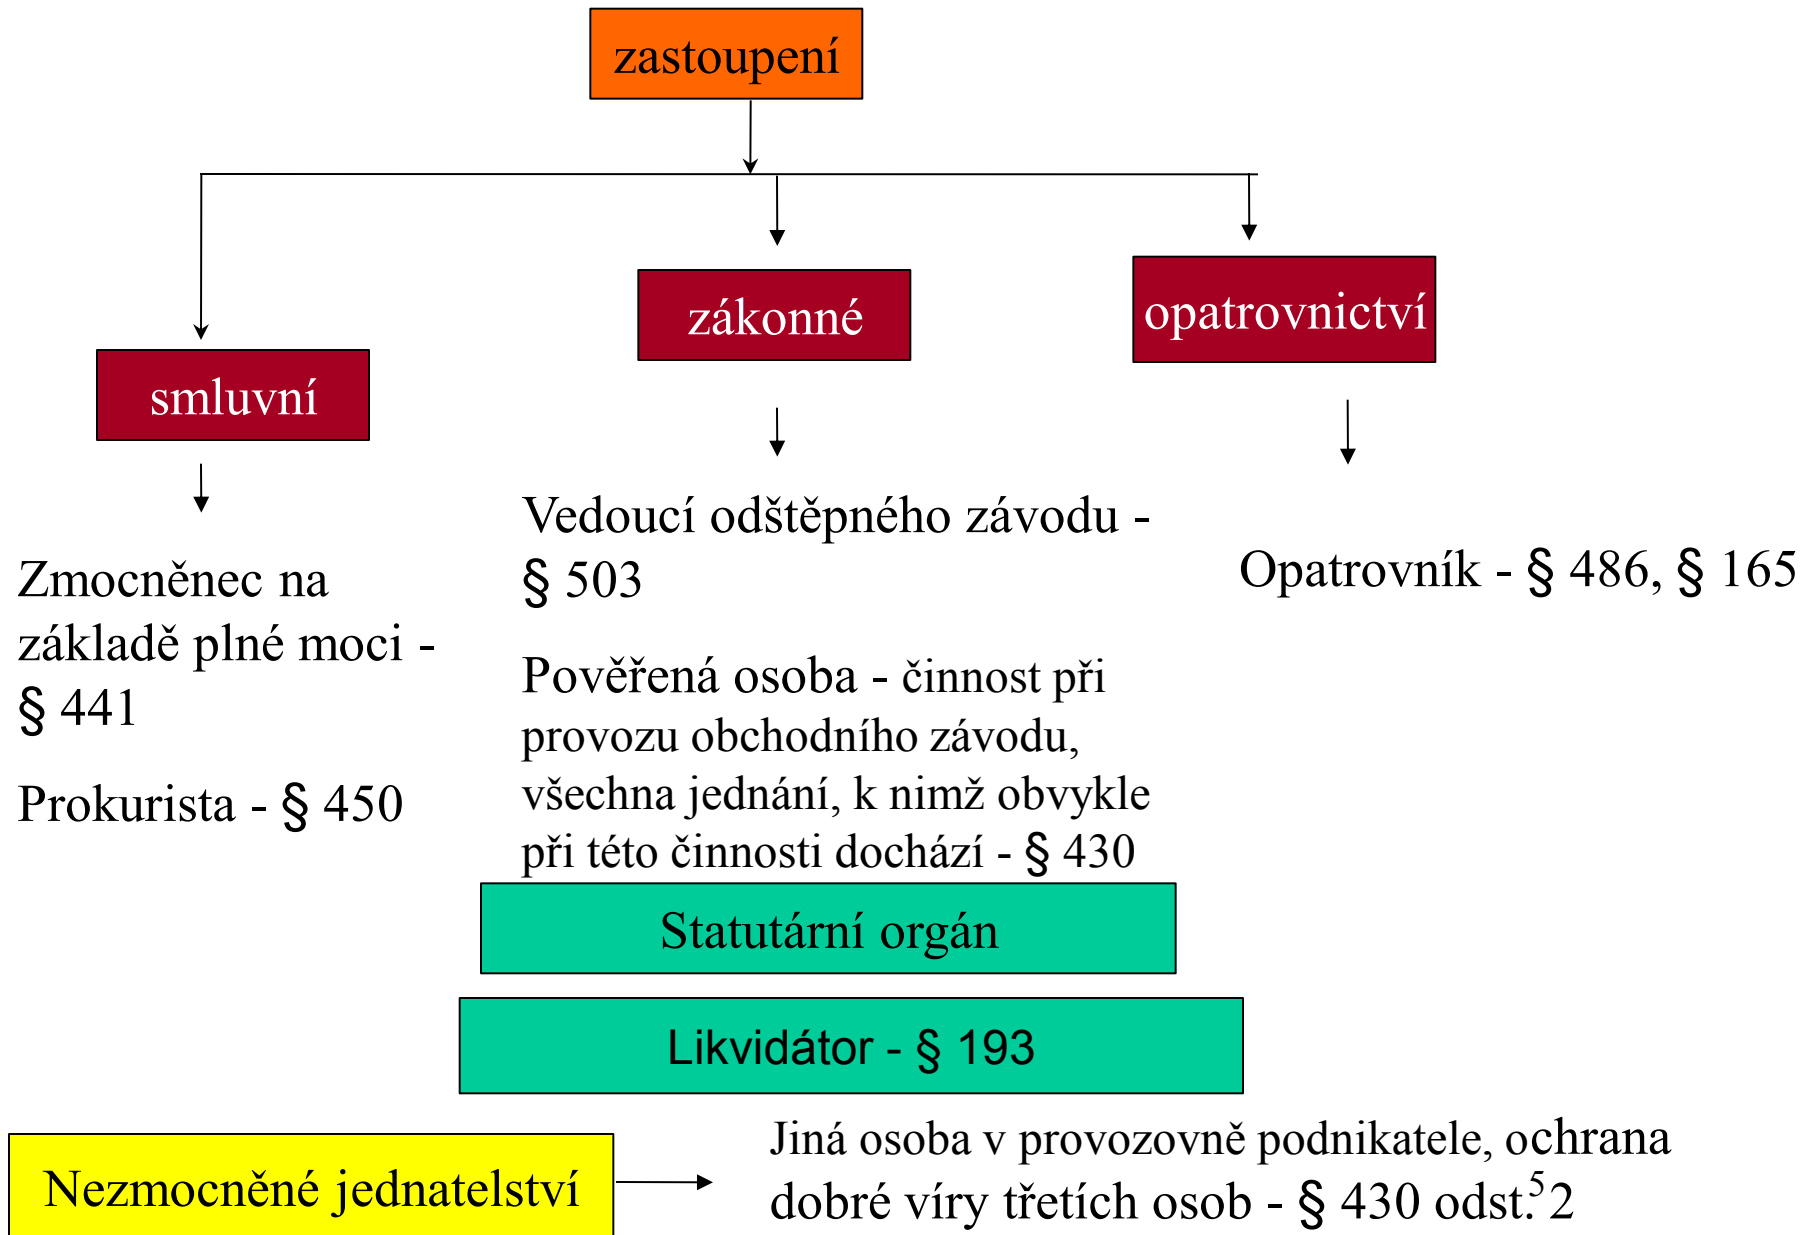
zastoupení

smluvní

zákonné

opatrovnictví

Zmocněnec na základě plné moci - § 441

Prokurista - § 450

Vedoucí odštěpného závodu - § 503

Pověřená osoba - činnost při provozu obchodního závodu, všechna jednání, k nimž obvykle při této činnosti dochází - § 430

Opatrovník - § 486, § 165

Statutární orgán

Likvidátor - § 193

Nezmocněné jednatelství

Jiná osoba v provozovně podnikatele, ochrana dobré víry třetích osob - § 430 odst.$^5$2